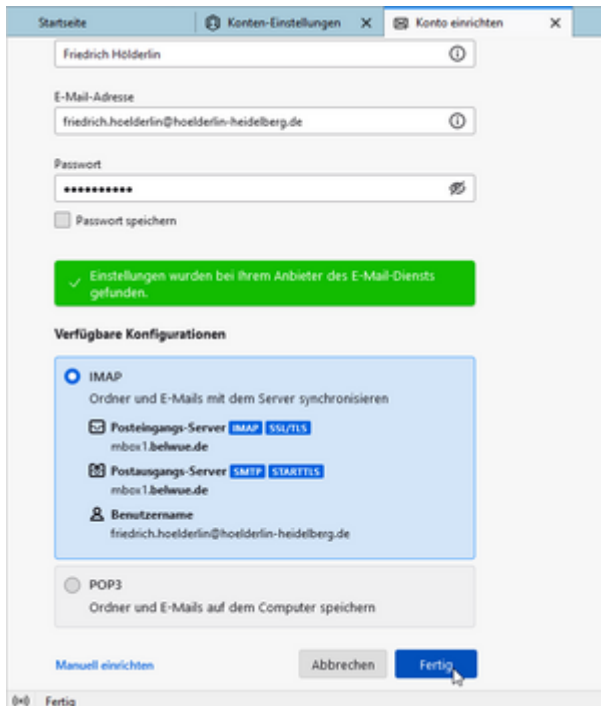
Startseite | Konten-Einstellungen × | Konto einrichten ×

Friedrich Hölderlin

E-Mail-Adresse

friedrich.hoelderlin@hoelderlin-heidelberg.de

Passwort

•••••••••••

Passwort speichern

Einstellungen wurden bei Ihrem Anbieter des E-Mail-Diensts gefunden.

Verfügbare Konfigurationen

IMAP

Ordner und E-Mails mit dem Server synchronisieren

Posteingangs-Server IMAP SSL/TLS

mbox1.belwue.de

Postausgangs-Server SMTP STARTTLS

mbox1.belwue.de

Benutzername

friedrich.hoelderlin@hoelderlin-heidelberg.de

POP3

Ordner und E-Mails auf dem Computer speichern

Manuell einrichten

Abbrechen

Fertig

Fertig